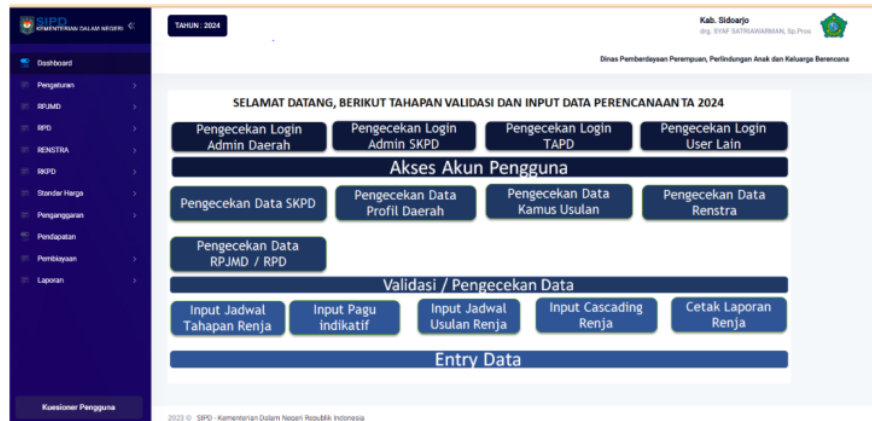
SIPD KEMENTERIAN DALAM NEGERI

TAHUN : 2024

Kab. Sidoarjo
drg. SYAF SATRIAWARMAN, Sp.Pros

Dinas Pemberdayaan Perempuan, Perlindungan Anak dan Keluarga Berencana

Dashboard
Pengaturan
RPJMD
RPD
RENSTRA
RKPD
Standar Harga
Penganggaran
Pendapatan
Pembiayaan
Laporan

Kuesioner Pengguna

SELAMAT DATANG, BERIKUT TAHAPAN VALIDASI DAN INPUT DATA PERENCANAAN TA 2024

Pengecekan Login Admin Daerah
Pengecekan Login Admin SKPD
Pengecekan Login TAPD
Pengecekan Login User Lain

Akses Akun Pengguna

Pengecekan Data SKPD
Pengecekan Data Profil Daerah
Pengecekan Data Kamus Usulan
Pengecekan Data Renstra
Pengecekan Data RPJMD / RPD

Validasi / Pengecekan Data

Input Jadwal Tahapan Renja
Input Pagu indikatif
Input Jadwal Usulan Renja
Input Cascading Renja
Cetak Laporan Renja

Entry Data

2023 © SIPD - Kementerian Dalam Negeri Republik Indonesia